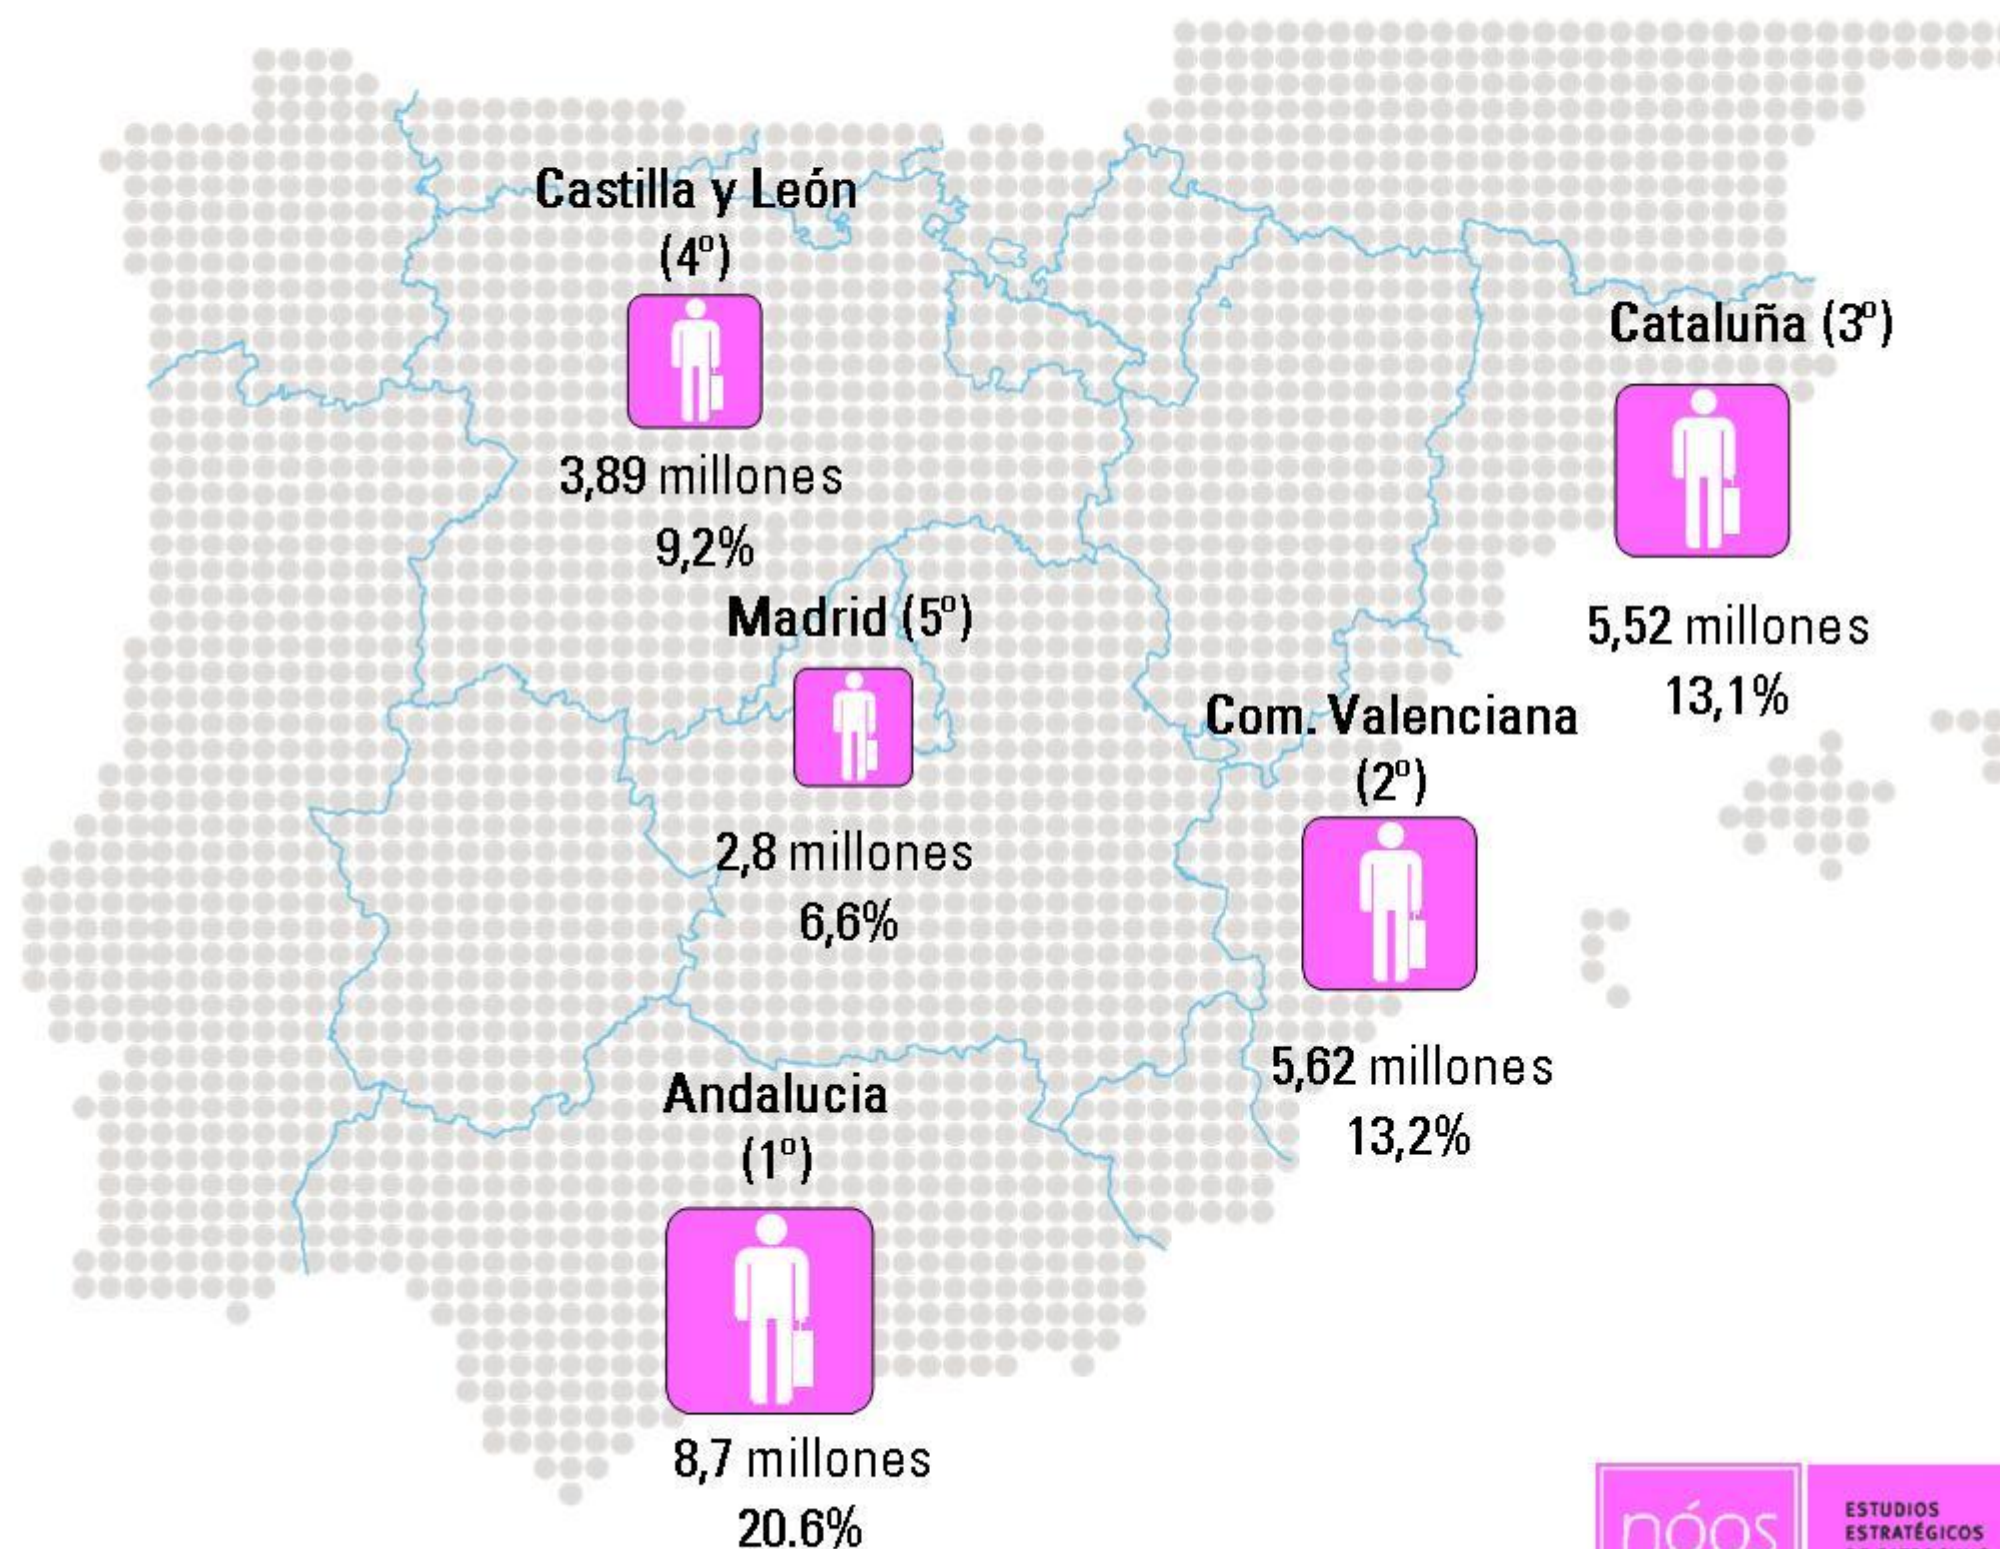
Castilla y León (4º)

3,89 millones
9,2%

Cataluña (3º)

5,52 millones
13,1%

Madrid (5º)

2,8 millones
6,6%

Com. Valenciana (2º)

5,62 millones
13,2%

Andalucia (1º)

8,7 millones
20.6%

nóos ESTUDIOS ESTRATÉGICOS